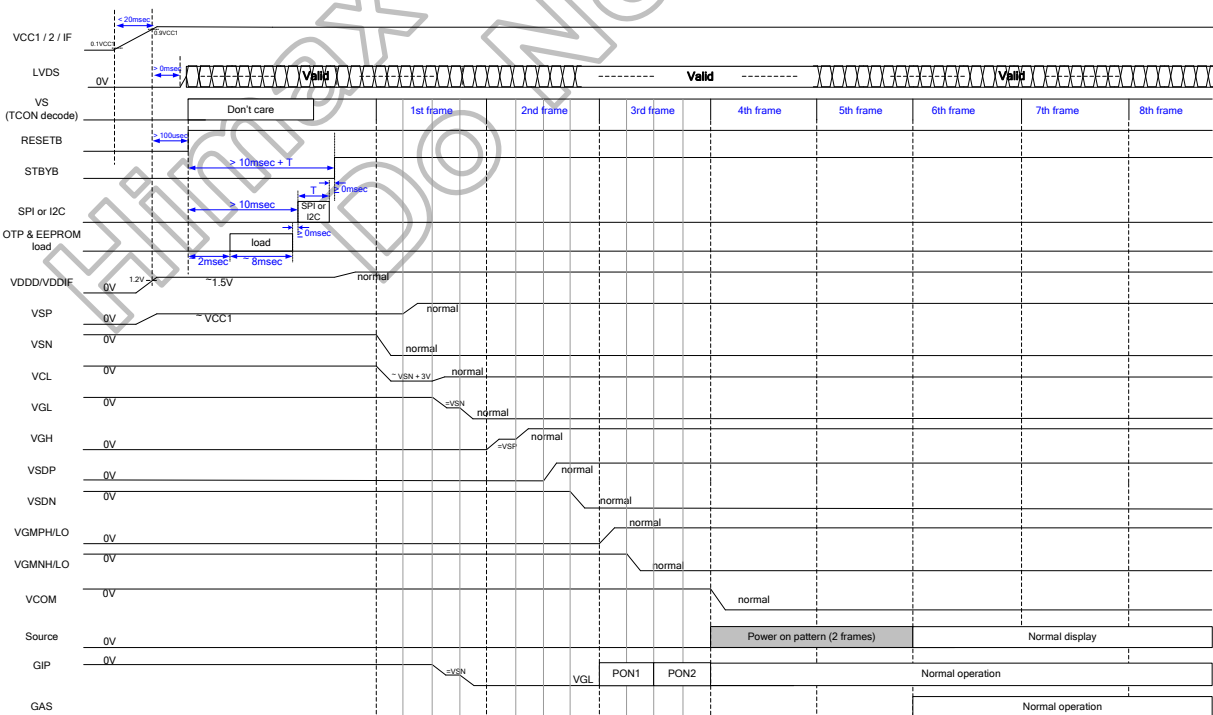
< 20msec
VCC1 / 2 / IF
0.1VCC1
0.9VCC1
LVDS
0V
> 0msec
Valid
Valid
Valid
VS (TCON decode)
Don't care
1st frame
2nd frame
3rd frame
4th frame
5th frame
6th frame
7th frame
8th frame
RESETB
> 100usec
> 10msec + T
STBYB
T
≥ 0msec
> 10msec
SPI or I2C
SPI or I2C
≥ 0msec
OTP & EEPROM load
load
2msec
~ 8msec
VDDD/VDDIF
1.2V
~1.5V
normal
0V
VSP
0V
~ VCC1
normal
VSN
0V
normal
VCL
0V
~ VSN + 3V
normal
VGL
0V
=VSN
normal
VGH
0V
=VSP
normal
VSDP
0V
normal
VSDN
0V
normal
VGMPH/LO
0V
normal
VGMNH/LO
0V
normal
VCOM
0V
normal
Source
0V
Power on pattern (2 frames)
Normal display
GIP
0V
=VSN
VGL
PON1
PON2
Normal operation
GAS
Normal operation
Himax Do No